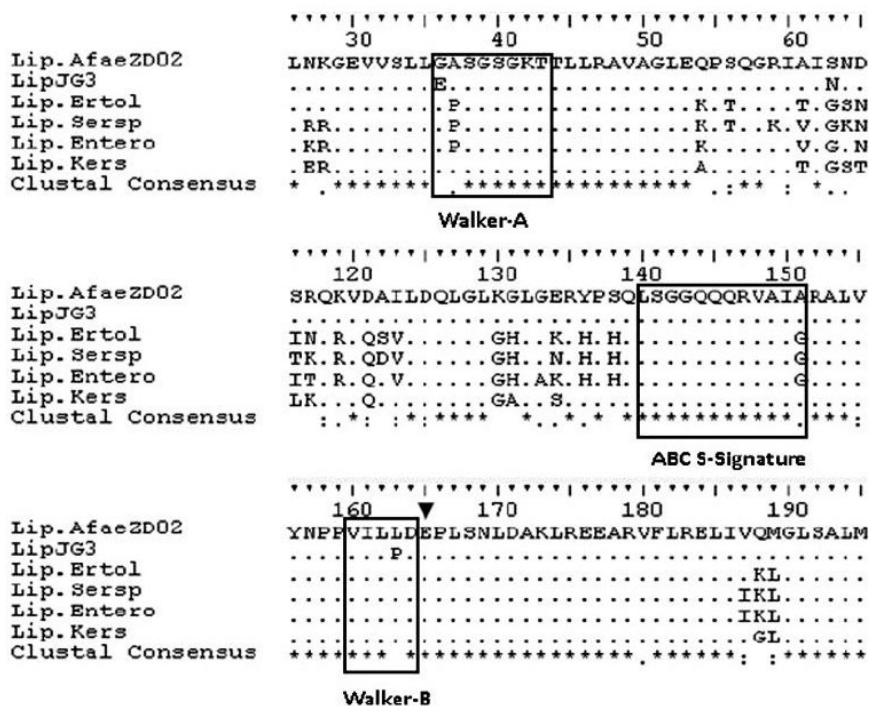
30 40 50 60
Lip.AfaeZD02 LNKGEVVSLLGASGSGKTTLLRAVAGLEQPSQGRIAISND
LipJG3 ..........E.........................N..
Lip.Ertol ..........P..............K.T...T.GSN
Lip.Sersp .RR........P..............K.T..K.V.GKN
Lip.Entero .KR........P..............K.....V.G.N
Lip.Kers .ER.......................A.....T.GST
Clustal Consensus * .******* .****** ********** .:** : *..

Walker-A

120 130 140 150
Lip.AfaeZD02 SRQKVDAILDQLGLKGLGERYPSQLSGGQQQRVAIARALV
LipJG3 ........................................
Lip.Ertol IN.R.QSV......GH..K.H.H............G...
Lip.Sersp TK.R.QDV......GH..N.H.H............G...
Lip.Entero IT.R.Q.V......GH.AK.H.H............G...
Lip.Kers LK...Q.........GA..S...................
Clustal Consensus :.*: :*:**** *.*.* ***********.***:

ABC S-Signature

160 170 180 190
Lip.AfaeZD02 YNPPVILLDEPLSNLDAKLREEARVFLRELIVQMGLSALM
LipJG3 .......P................................
Lip.Ertol ..............................KL.......
Lip.Sersp .............................IKL.......
Lip.Entero .............................IKL.......
Lip.Kers ..............................GL.......
Clustal Consensus ******* *****************.******: :******

Walker-B